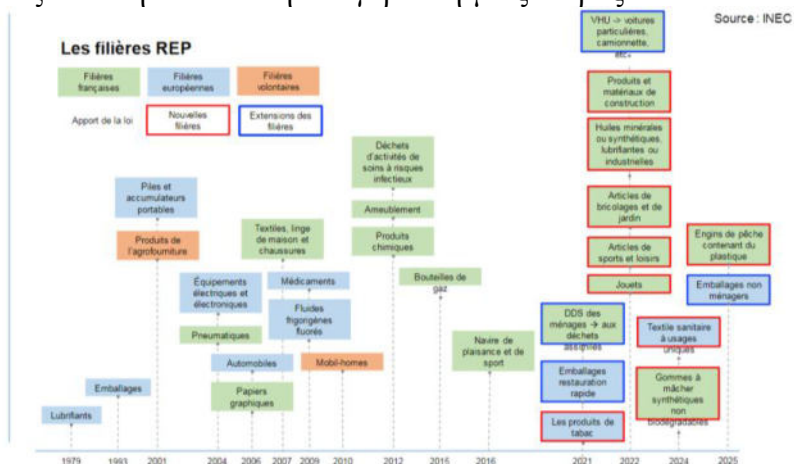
Source : INEC

Les filières REP

Filières françaises

Filières européennes

Filières volontaires

Apport de la loi

Nouvelles filières

Extensions des filières

Lubrifiants

Emballages

Piles et accumulateurs portables

Produits de l'agrofourniture

Équipements électriques et électroniques

Pneumatiques

Automobiles

Papiers graphiques

Textiles, linge de maison et chaussures

Médicaments

Fluides frigorigènes fluorés

Mobil-homes

Déchets d'activités de soins à risques infectieux

Ameublement

Produits chimiques

Bouteilles de gaz

Navire de plaisance et de sport

VHU -> voitures particulières, camionnette, etc.

Produits et matériaux de construction

Huiles minérales ou synthétiques, lubrifiantes ou industrielles

Articles de bricolages et de jardin

Articles de sports et loisirs

Jouets

DDS des ménages -> aux déchets assimilés

Emballages restauration rapide

Les produits de tabac

Textile sanitaire à usages uniques

Gommes à mâcher synthétiques non biodégradables

Engins de pêche contenant du plastique

Emballages non ménagers

1979 1993 2001 2004 2006 2007 2009 2010 2012 2015 2016 2021 2022 2024 2025